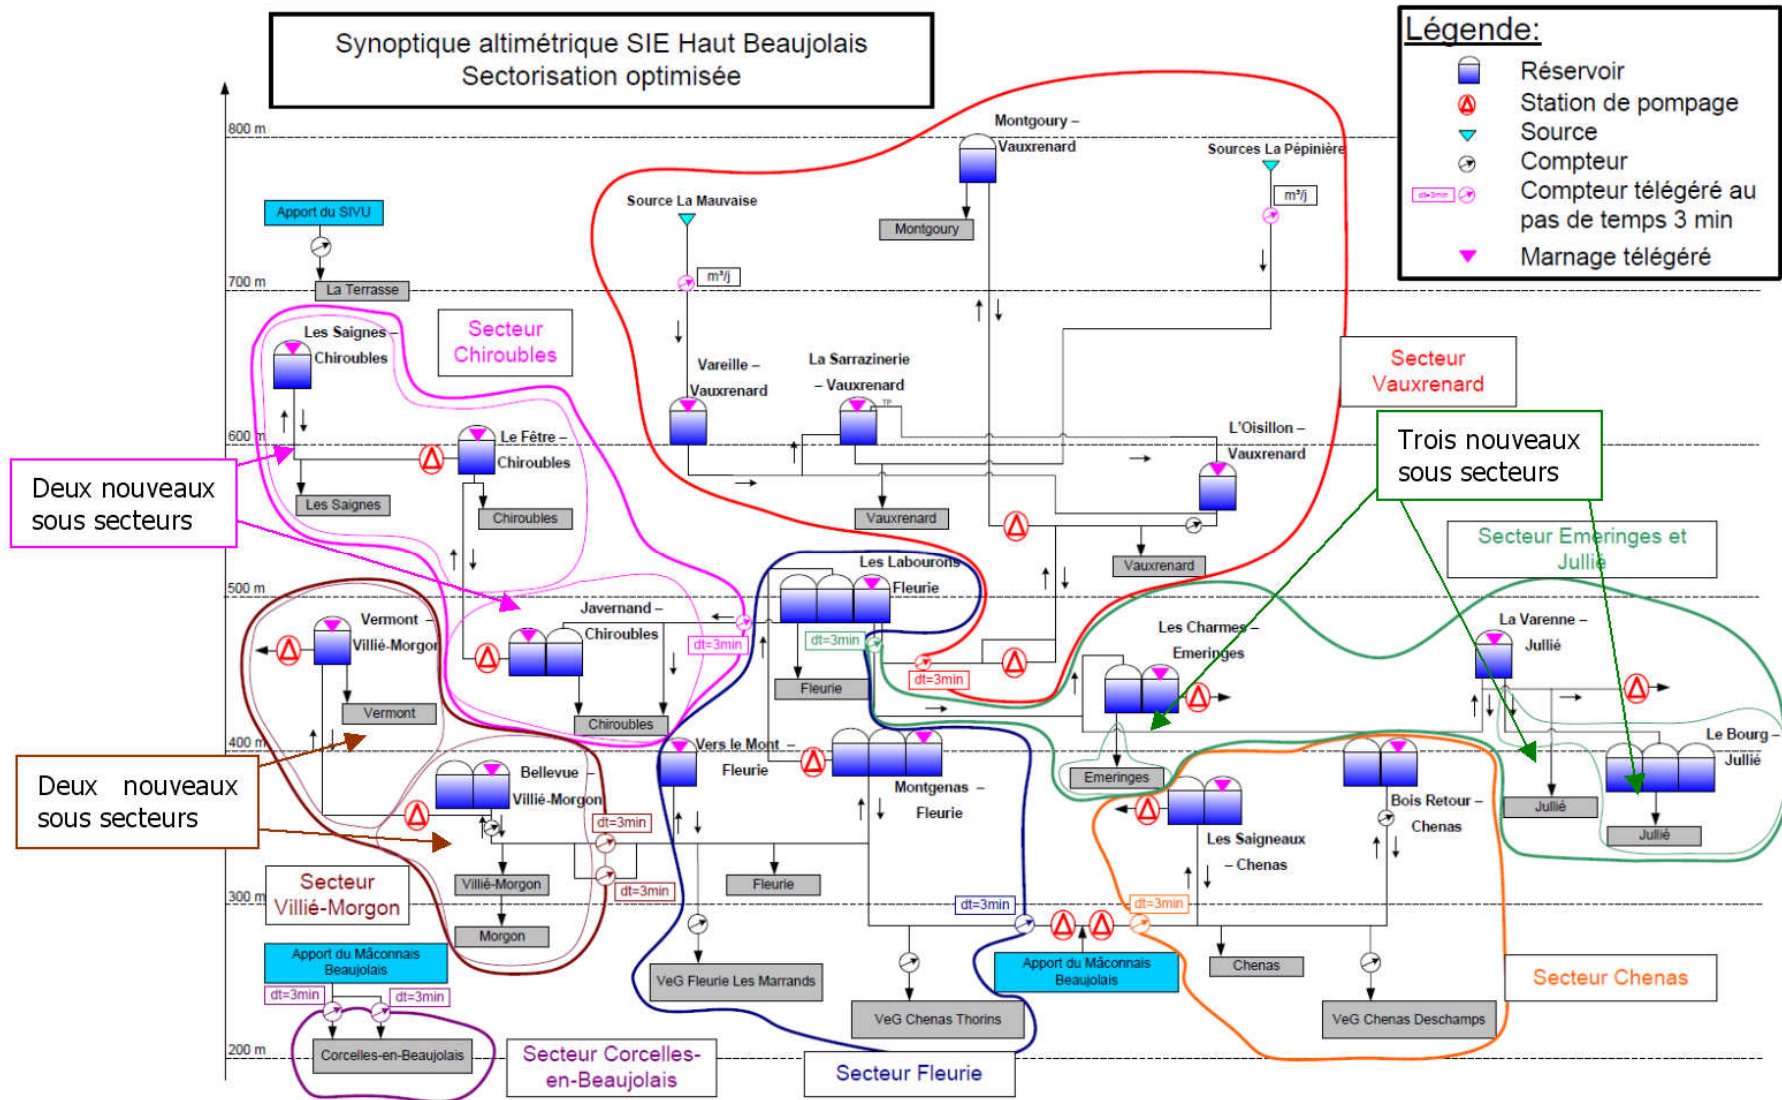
Synoptique altimétrique SIE Haut Beaujolais
Sectorisation optimisée

Légende:
Réservoir
Station de pompage
Source
Compteur
dt=3min Compteur télégéré au pas de temps 3 min
Marnage télégéré

800 m
700 m
600 m
500 m
400 m
300 m
200 m

Apport du SIVU
La Terrasse
Les Saignes – Chiroubles
Secteur Chiroubles
Le Fêtre – Chiroubles
Les Saignes
Chiroubles
Deux nouveaux sous secteurs
Source La Mauvaise
m³/j
Vareille – Vauxrenard
La Sarrazinerie – Vauxrenard
Montgoury – Vauxrenard
Montgoury
Sources La Pépinière
m³/j
Secteur Vauxrenard
L'Oisillon – Vauxrenard
Vauxrenard
Vauxrenard
Trois nouveaux sous secteurs
Secteur Emeringes et Jullié
Les Labourons – Fleurie
dt=3min
dt=3min
dt=3min
Fleurie
Javernand – Chiroubles
Chiroubles
Vermont – Villié-Morgon
Vermont
Les Charmes – Emeringes
Emeringes
La Varenne – Jullié
Le Bourg – Jullié
Jullié
Jullié
Deux nouveaux sous secteurs
Bellevue – Villié-Morgon
dt=3min
dt=3min
Villié-Morgon
Morgon
Vers le Mont – Fleurie
Montgenas – Fleurie
Fleurie
Les Saigneaux – Chenas
Bois Retour – Chenas
Secteur Villié-Morgon
dt=3min
dt=3min
Chenas
Apport du Mâconnais Beaujolais
Apport du Mâconnais Beaujolais
dt=3min
dt=3min
VeG Fleurie Les Marrands
VeG Chenas Thorins
VeG Chenas Deschamps
Secteur Chenas
Corcelles-en-Beaujolais
Secteur Corcelles-en-Beaujolais
Secteur Fleurie